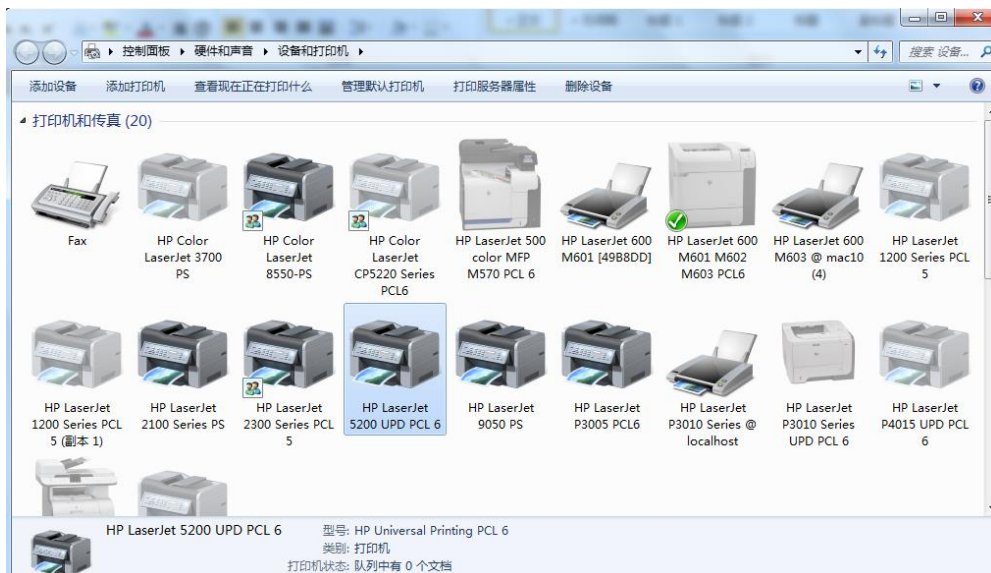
▸ 控制面板 ▸ 硬件和声音 ▸ 设备和打印机 ▸

搜索 设备...

添加设备 添加打印机 查看现在正在打印什么 管理默认打印机 打印服务器属性 删除设备

打印机和传真 (20)

Fax

HP Color LaserJet 3700 PS

HP Color LaserJet 8550-PS

HP Color LaserJet CP5220 Series PCL6

HP LaserJet 500 color MFP M570 PCL 6

HP LaserJet 600 M601 [49B8DD]

HP LaserJet 600 M601 M602 M603 PCL6

HP LaserJet 600 M603 @ mac10 (4)

HP LaserJet 1200 Series PCL 5

HP LaserJet 1200 Series PCL 5 (副本 1)

HP LaserJet 2100 Series PS

HP LaserJet 2300 Series PCL 5

HP LaserJet 5200 UPD PCL 6

HP LaserJet 9050 PS

HP LaserJet P3005 PCL6

HP LaserJet P3010 Series @ localhost

HP LaserJet P3010 Series UPD PCL 6

HP LaserJet P4015 UPD PCL 6

HP LaserJet 5200 UPD PCL 6

型号: HP Universal Printing PCL 6
类别: 打印机
打印机状态: 队列中有 0 个文档